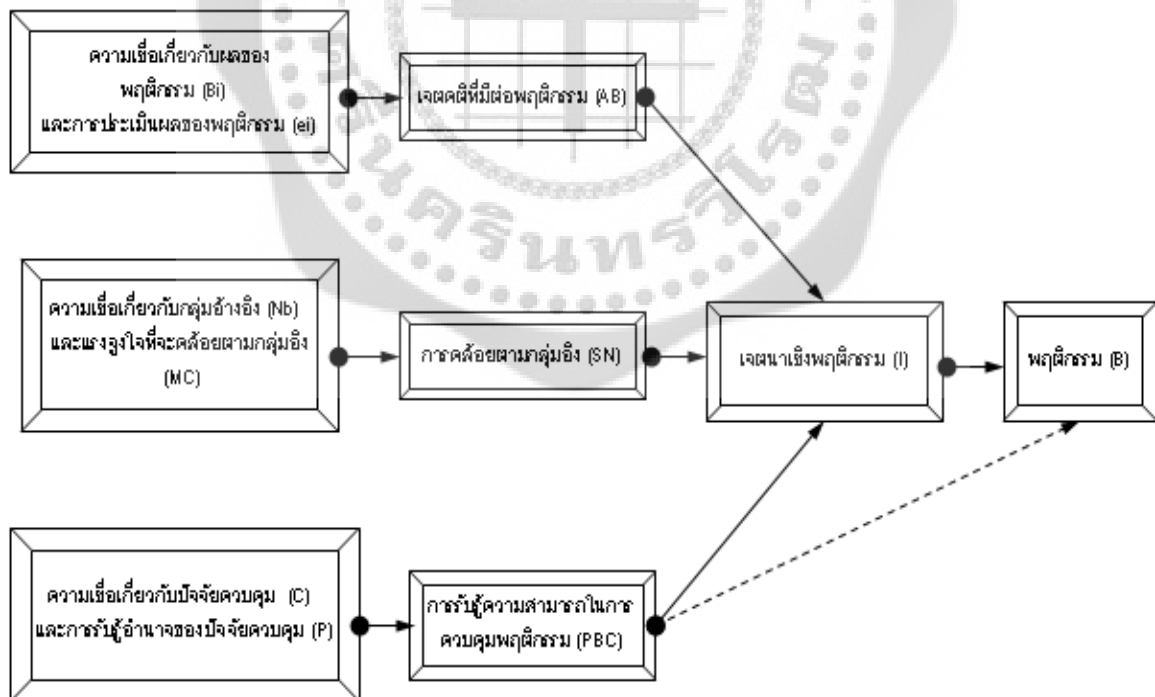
ความเชื่อเกี่ยวกับผลของพฤติกรรม (Bi) และการประเมินผลของพฤติกรรม (ei)

เจตคติที่มีต่อพฤติกรรม (AB)

ความเชื่อเกี่ยวกับกลุ่มอ้างอิง (Nb) และแรงจูงใจที่จะคล้อยตามกลุ่มอิง (MC)

การคล้อยตามกลุ่มอิง (SN)

เจตนาเชิงพฤติกรรม (I)

พฤติกรรม (B)

ความเชื่อเกี่ยวกับปัจจัยควบคุม (C) และการรับรู้อำนาจของปัจจัยควบคุม (P)

การรับรู้ความสามารถในการควบคุมพฤติกรรม (PBC)